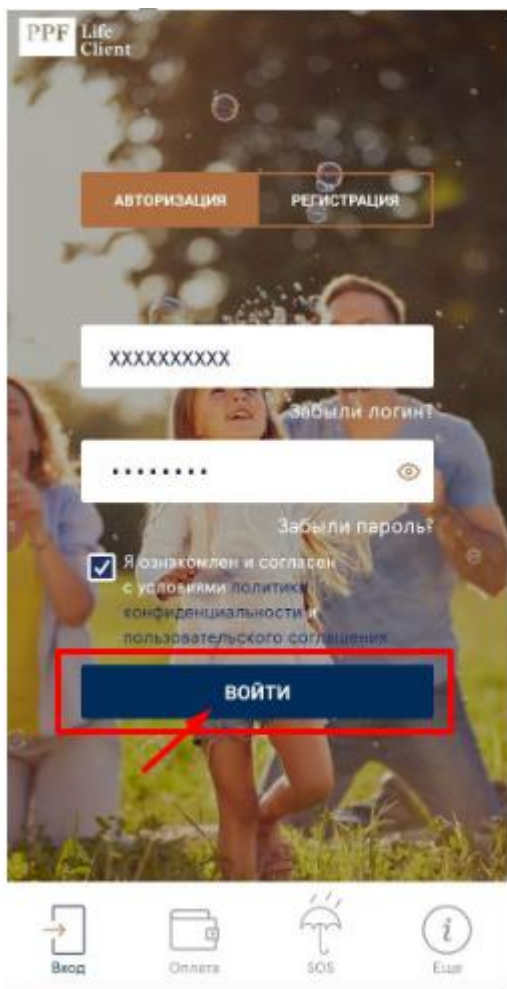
PPF Life Client

АВТОРИЗАЦИЯ
РЕГИСТРАЦИЯ

XXXXXXXXXX

Забыли логин?

•••••••••

Забыли пароль?

Я ознакомлен и согласен с условиями политики конфиденциальности и пользовательского соглашения

ВОЙТИ

Вход
Оплата
SOS
Еще